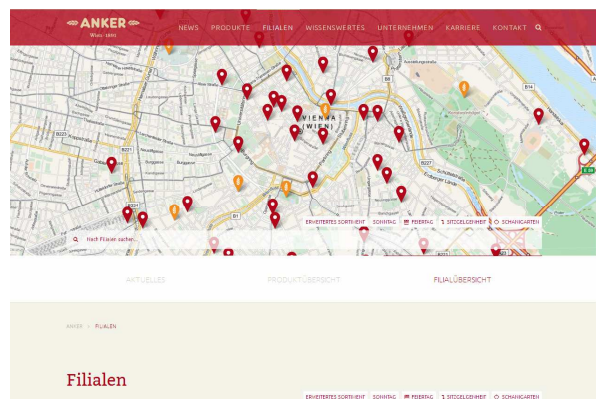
ANKER
Wien 1891

NEWS PRODUKTE FILIALEN WISSENSWERTES UNTERNEHMEN KARRIERE KONTAKT

VIENNA (WIEN)

ERWEITERTES SORTIMENT SONNTAG FEIERTAG SITZGELEGENHEIT SCHANIGARTEN

Nach Filialen suchen...

AKTUELLES PRODUKTÜBERSICHT FILIALÜBERSICHT

ANKER > FILIALEN

Filialen

ERWEITERTES SORTIMENT SONNTAG FEIERTAG SITZGELEGENHEIT SCHANIGARTEN